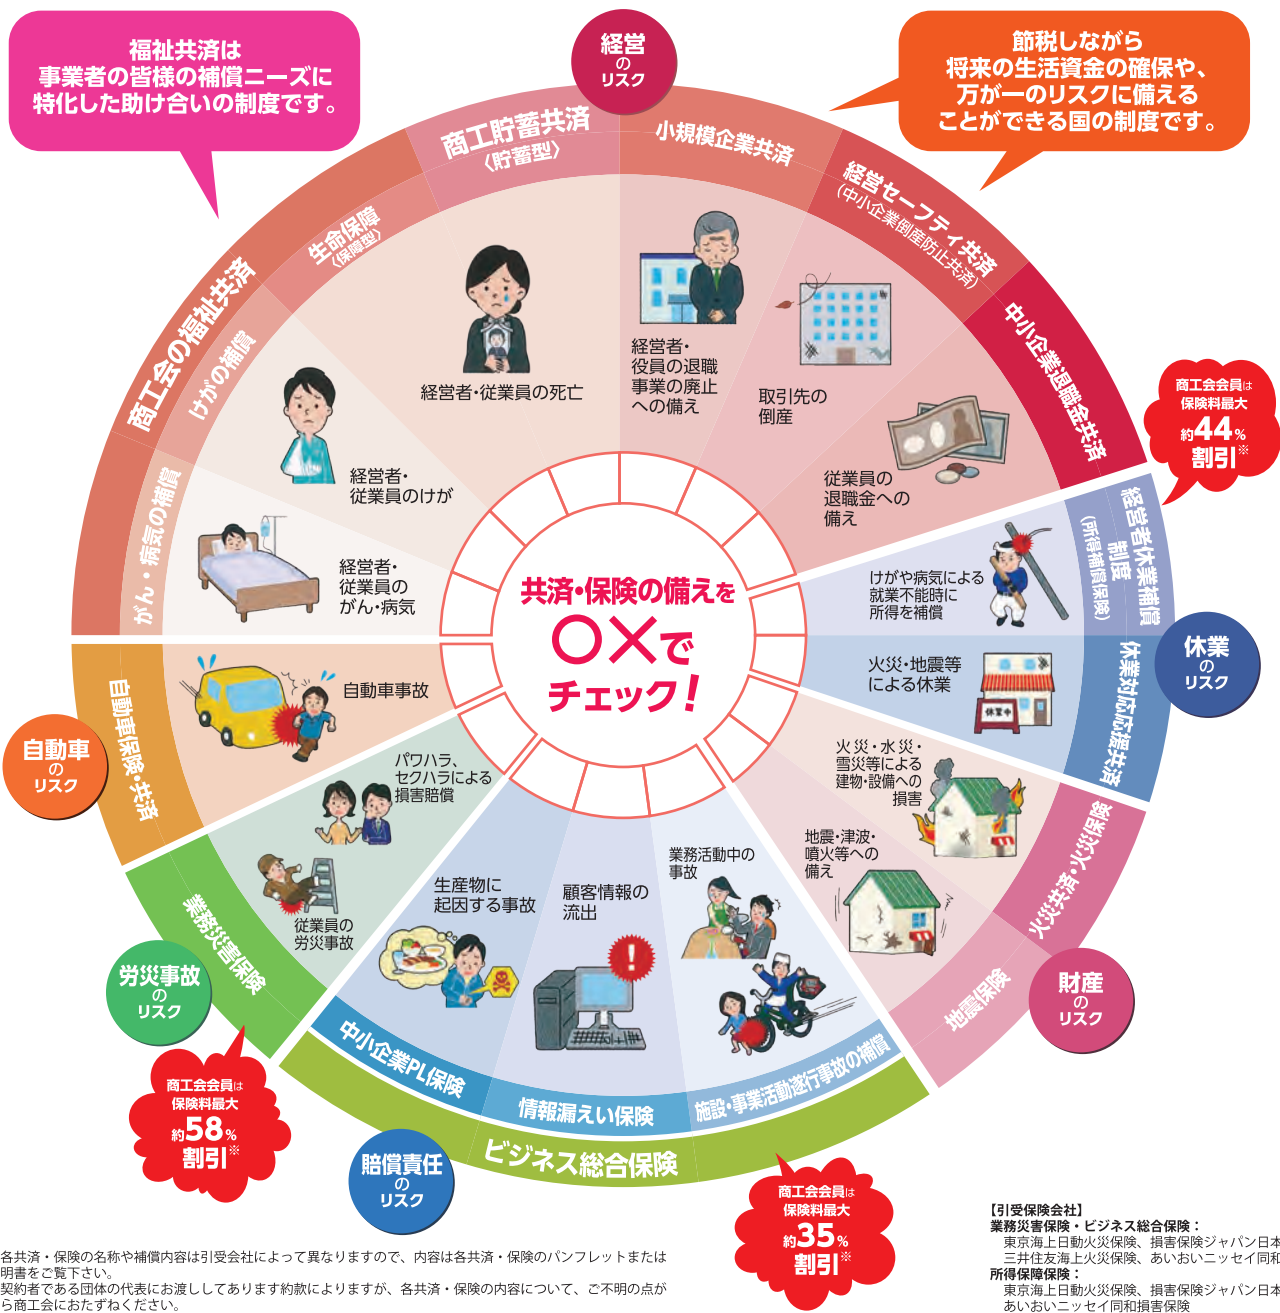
福祉共済は
事業者の皆様の補償ニーズに
特化した助け合いの制度です。

経営
の
リスク

節税しながら
将来の生活資金の確保や、
万が一のリスクに備える
ことができる国の制度です。

商工会の福祉共済

商工貯蓄共済
〈貯蓄型〉

小規模企業共済

経営セーフティ共済
（中小企業倒産防止共済）

中小企業退職金共済

生命保障
（保障型）

けがの補償

がん・病気の補償

経営者・従業員の死亡

経営者・
役員の退職
事業の廃止
への備え

取引先の
倒産

従業員の
退職金への
備え

経営者・
従業員のけが

経営者・
従業員の
がん・病気

商工会会員は
保険料最大
約44%
割引※

経営者休業補償制度
（所得補償保険）

けがや病気による
就業不能時に
所得を補償

休業
の
リスク

火災・地震等
による休業

休業対応応援共済

共済・保険の備えを
○×で
チェック！

自動車保険・共済

自動車事故

自動車
の
リスク

パワハラ、
セクハラによる
損害賠償

火災・水災・
雪災等による
建物・設備への
損害

地震・津波・
噴火等への
備え

火災共済・火災保険

地震保険

財産
の
リスク

業務災害保険

従業員の
労災事故

労災事故
の
リスク

商工会会員は
保険料最大
約58%
割引※

生産物に
起因する事故

顧客情報の
流出

業務活動中の
事故

中小企業PL保険

情報漏えい保険

施設・事業活動遂行事故の補償

ビジネス総合保険

賠償責任
の
リスク

商工会会員は
保険料最大
約35%
割引※

各共済・保険の名称や補償内容は引受会社によって異なりますので、内容は各共済・保険のパンフレットまたは明書をご覧下さい。
契約者である団体の代表にお渡ししてあります約款によりますが、各共済・保険の内容について、ご不明の点がら商工会におたずねください。

【引受保険会社】
業務災害保険・ビジネス総合保険：
東京海上日動火災保険、損害保険ジャパン日本
三井住友海上火災保険、あいおいニッセイ同和
所得保障保険：
東京海上日動火災保険、損害保険ジャパン日本
あいおいニッセイ同和損害保険